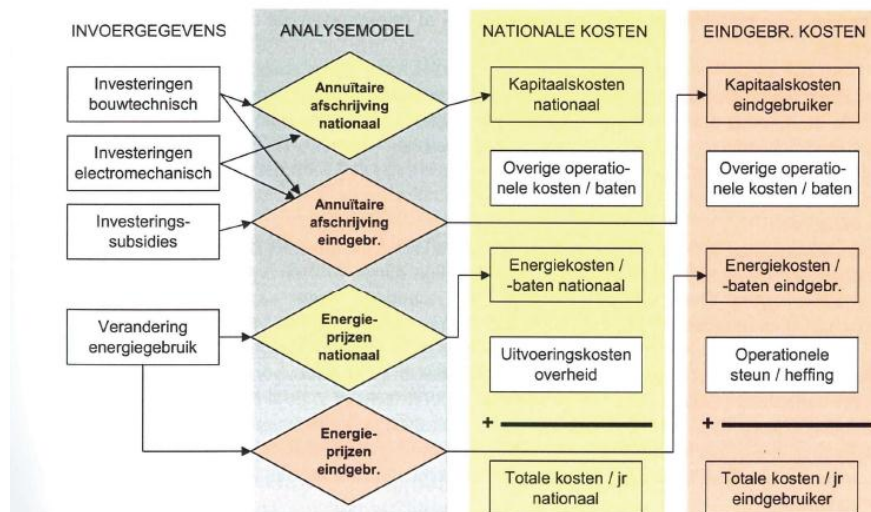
INVOERGEGEVENS

Investeringen bouwtechnisch

Investeringen electromechanisch

Investeringssubsidies

Verandering energiegebruik

ANALYSEMODEL

Annuïtaire afschrijving nationaal

Annuïtaire afschrijving eindgebr.

Energieprijzen nationaal

Energieprijzen eindgebr.

NATIONALE KOSTEN

Kapitaalskosten nationaal

Overige operationele kosten / baten

Energiekosten / -baten nationaal

Uitvoeringskosten overheid

+

Totale kosten / jr nationaal

EINDGEBR. KOSTEN

Kapitaalskosten eindgebruiker

Overige operationele kosten / baten

Energiekosten / -baten eindgebr.

Operationele steun / heffing

+

Totale kosten / jr eindgebruiker